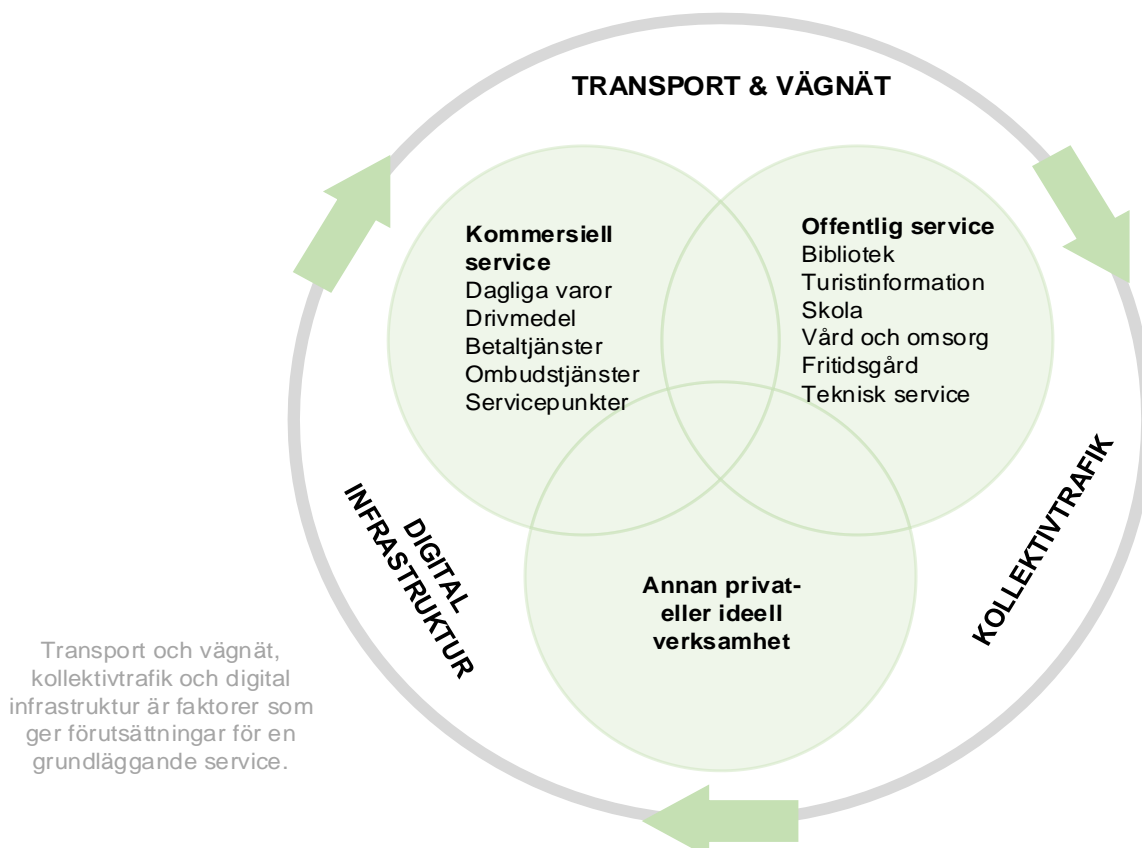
TRANSPORT & VÄGNÄT

Kommersiell service
Dagliga varor
Drivmedel
Betaltjänster
Ombudstjänster
Servicepunkter

Offentlig service
Bibliotek
Turistinformation
Skola
Vård och omsorg
Fritidsgård
Teknisk service

DIGITAL INFRASTRUKTUR

KOLLEKTIVTRAFIK

Annan privat- eller ideell verksamhet

Transport och vägnät, kollektivtrafik och digital infrastruktur är faktorer som ger förutsättningar för en grundläggande service.